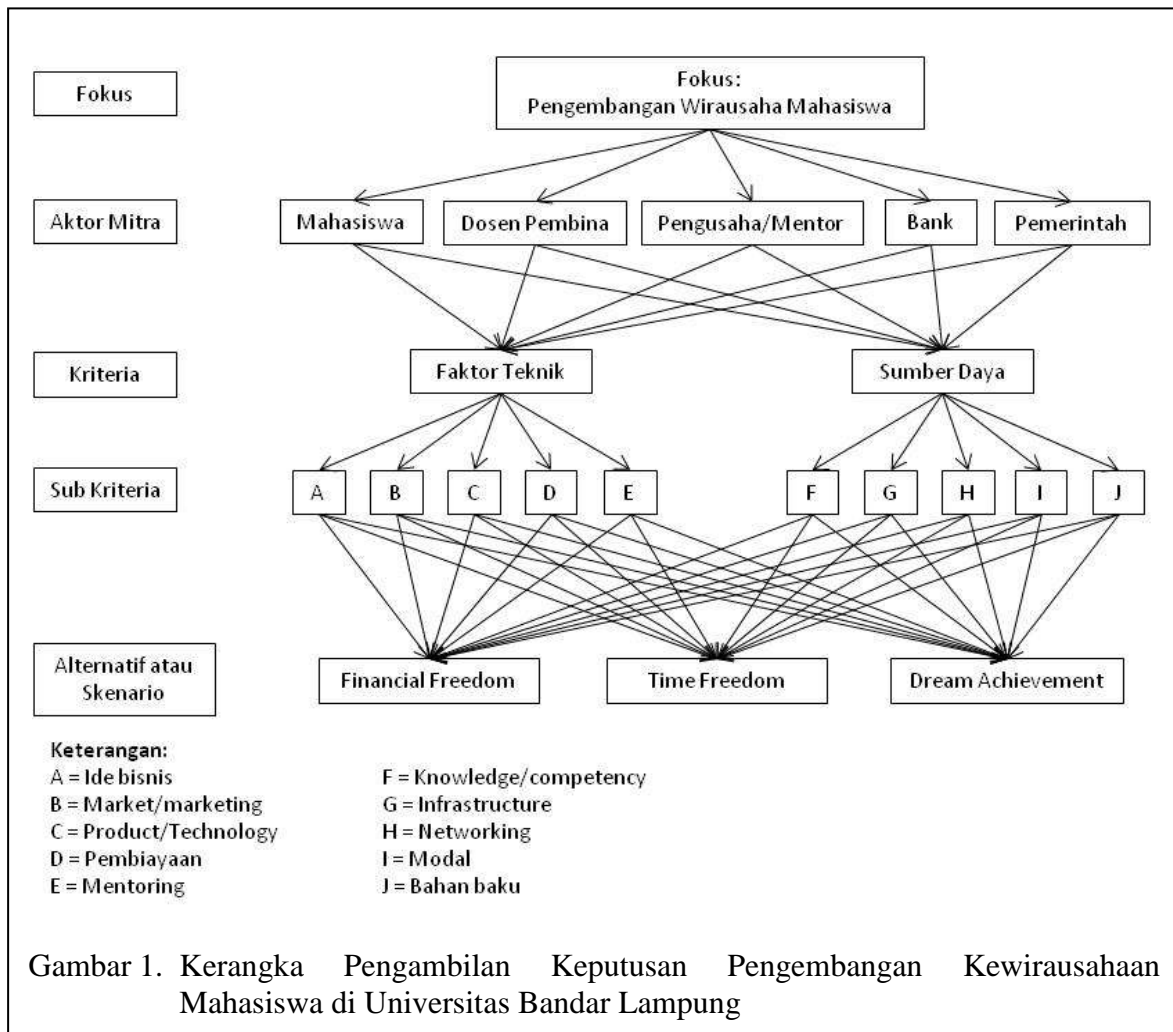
Fokus

Fokus:
Pengembangan Wirausaha Mahasiswa

Aktor Mitra

Mahasiswa

Dosen Pembina

Pengusaha/Mentor

Bank

Pemerintah

Kriteria

Faktor Teknik

Sumber Daya

Sub Kriteria

A

B

C

D

E

F

G

H

I

J

Alternatif atau Skenario

Financial Freedom

Time Freedom

Dream Achievement

Keterangan:
A = Ide bisnis
B = Market/marketing
C = Product/Technology
D = Pembiayaan
E = Mentoring

F = Knowledge/competency
G = Infrastructure
H = Networking
I = Modal
J = Bahan baku

Gambar 1. Kerangka Pengambilan Keputusan Pengembangan Kewirausahaan Mahasiswa di Universitas Bandar Lampung